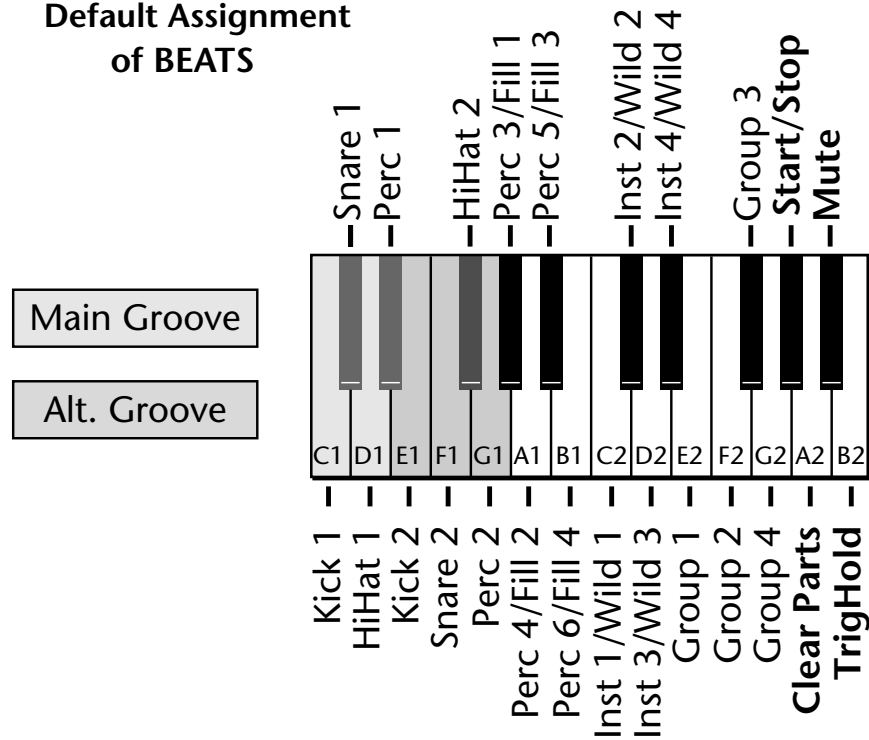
**Default Assignment of BEATS**

Snare 1
Perc 1
HiHat 2
Perc 3/Fill 1
Perc 5/Fill 3
Inst 2/Wild 2
Inst 4/Wild 4
Group 3
**Start/Stop**
**Mute**

Main Groove

Alt. Groove

C1 D1 E1 F1 G1 A1 B1 C2 D2 E2 F2 G2 A2 B2

Kick 1
HiHat 1
Kick 2
Snare 2
Perc 2
Perc 4/Fill 2
Perc 6/Fill 4
Inst 1/Wild 1
Inst 3/Wild 3
Group 1
Group 2
Group 4
**Clear Parts**
**TrigHold**